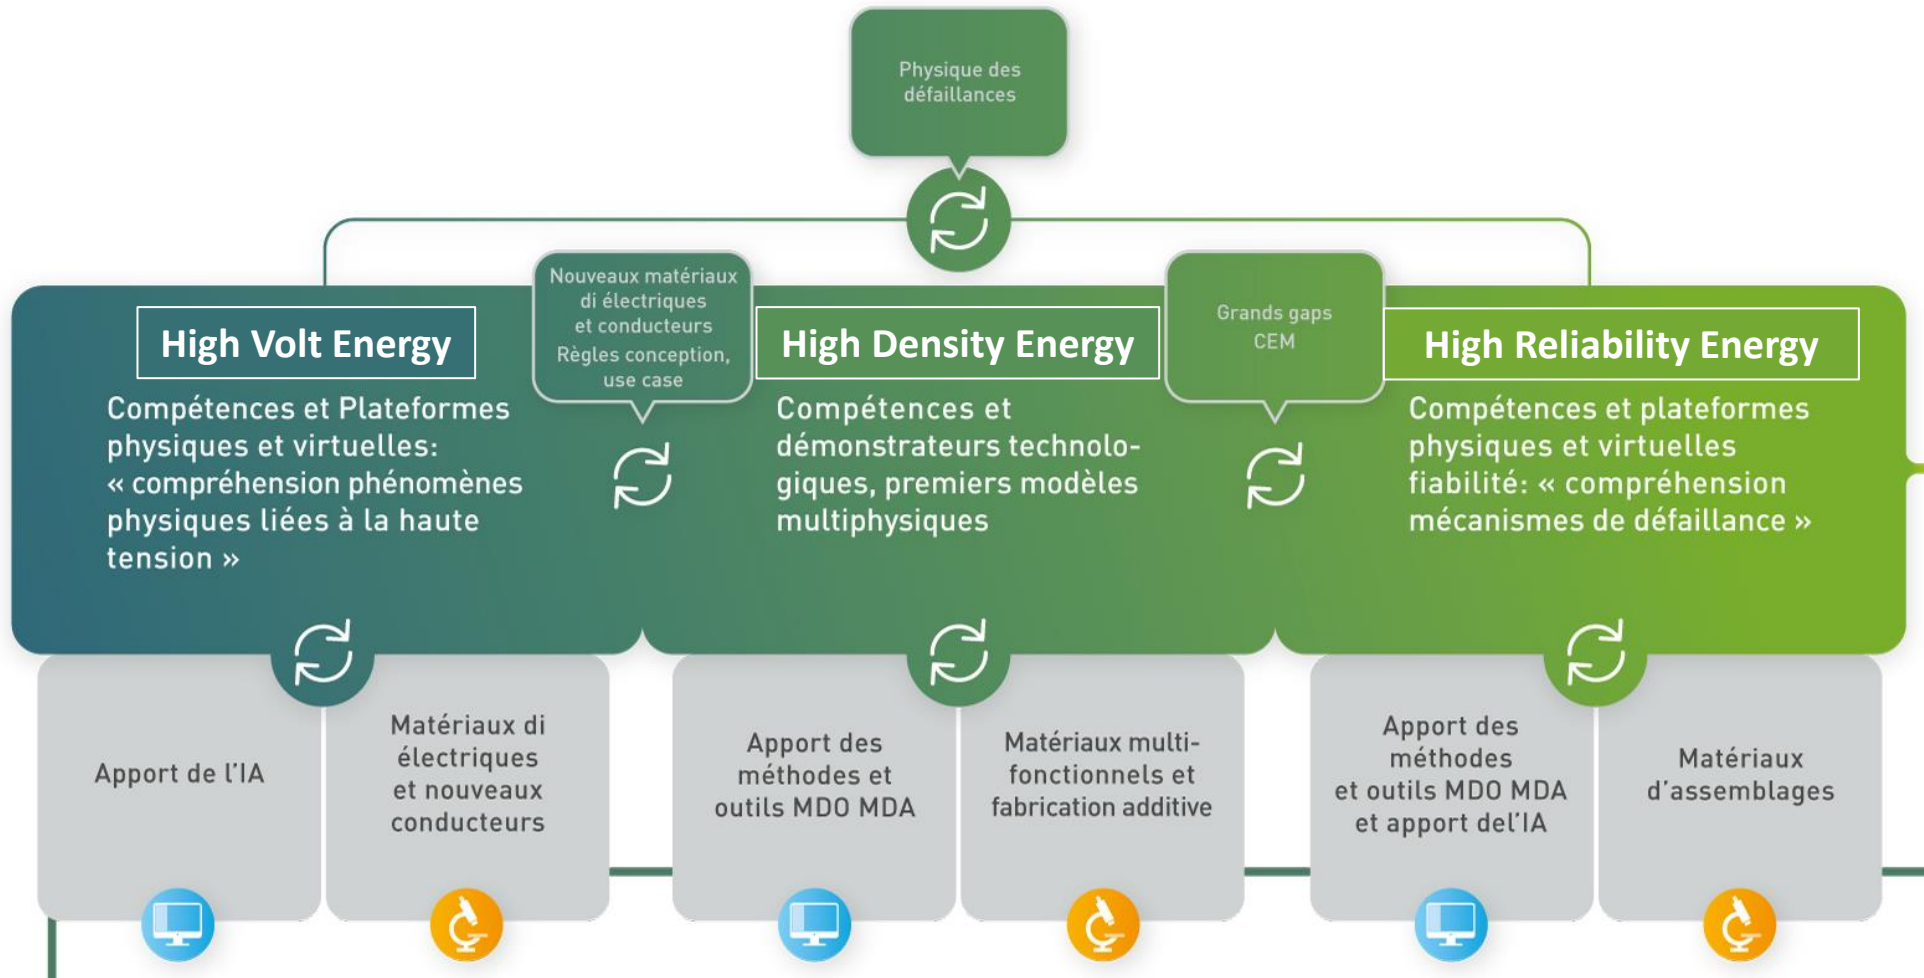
Physique des défaillances

High Volt Energy

Compétences et Plateformes physiques et virtuelles: « compréhension phénomènes physiques liées à la haute tension »

Nouveaux matériaux di électriques et conducteurs Règles conception, use case

High Density Energy

Compétences et démonstrateurs technologiques, premiers modèles multiphysiques

Grands gaps CEM

High Reliability Energy

Compétences et plateformes physiques et virtuelles fiabilité: « compréhension mécanismes de défaillance »

Apport de l'IA

Matériaux di électriques et nouveaux conducteurs

Apport des méthodes et outils MDO MDA

Matériaux multifonctionnels et fabrication additive

Apport des méthodes et outils MDO MDA et apport del'IA

Matériaux d'assemblages